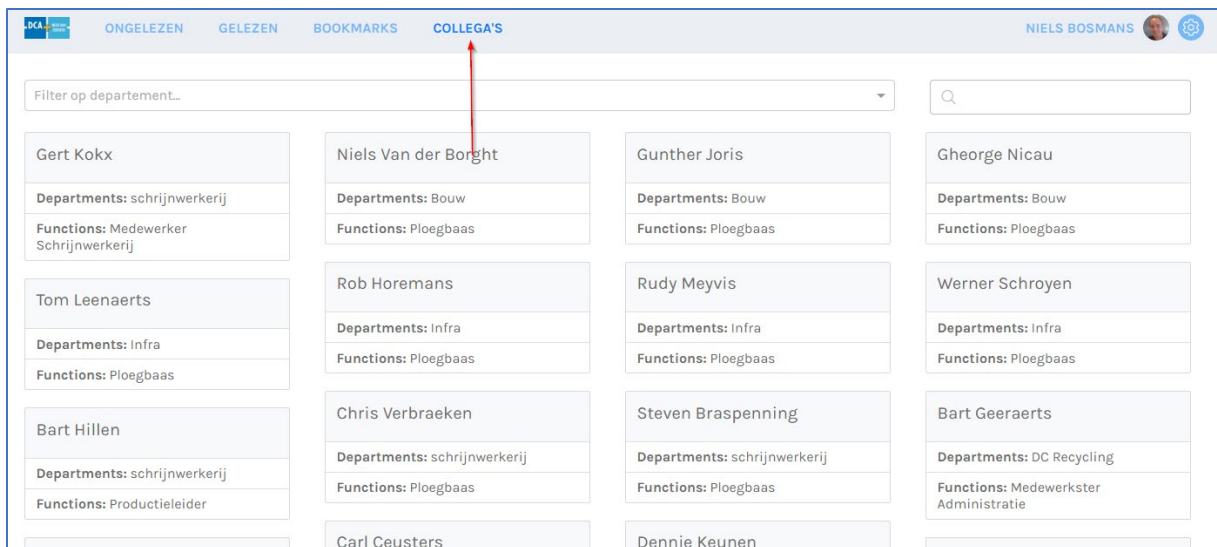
DCA

ONGELEZEN GELEZEN BOOKMARKS COLLEGA'S

NIELS BOSMANS

Filter op departement...

Gert Kokx

**Departments:** schrijnwerkerij

**Functions:** Medewerker Schrijnwerkerij

Tom Leenaerts

**Departments:** Infra

**Functions:** Ploegbaas

Bart Hillen

**Departments:** schrijnwerkerij

**Functions:** Productieleider

Niels Van der Borght

**Departments:** Bouw

**Functions:** Ploegbaas

Rob Horemans

**Departments:** Infra

**Functions:** Ploegbaas

Chris Verbraeken

**Departments:** schrijnwerkerij

**Functions:** Ploegbaas

Carl Ceusters

Gunther Joris

**Departments:** Bouw

**Functions:** Ploegbaas

Rudy Meyvis

**Departments:** Infra

**Functions:** Ploegbaas

Steven Braspenning

**Departments:** schrijnwerkerij

**Functions:** Ploegbaas

Dennie Keunen

Gheorge Nicau

**Departments:** Bouw

**Functions:** Ploegbaas

Werner Schroyen

**Departments:** Infra

**Functions:** Ploegbaas

Bart Geeraerts

**Departments:** DC Recycling

**Functions:** Medewerkster Administratie